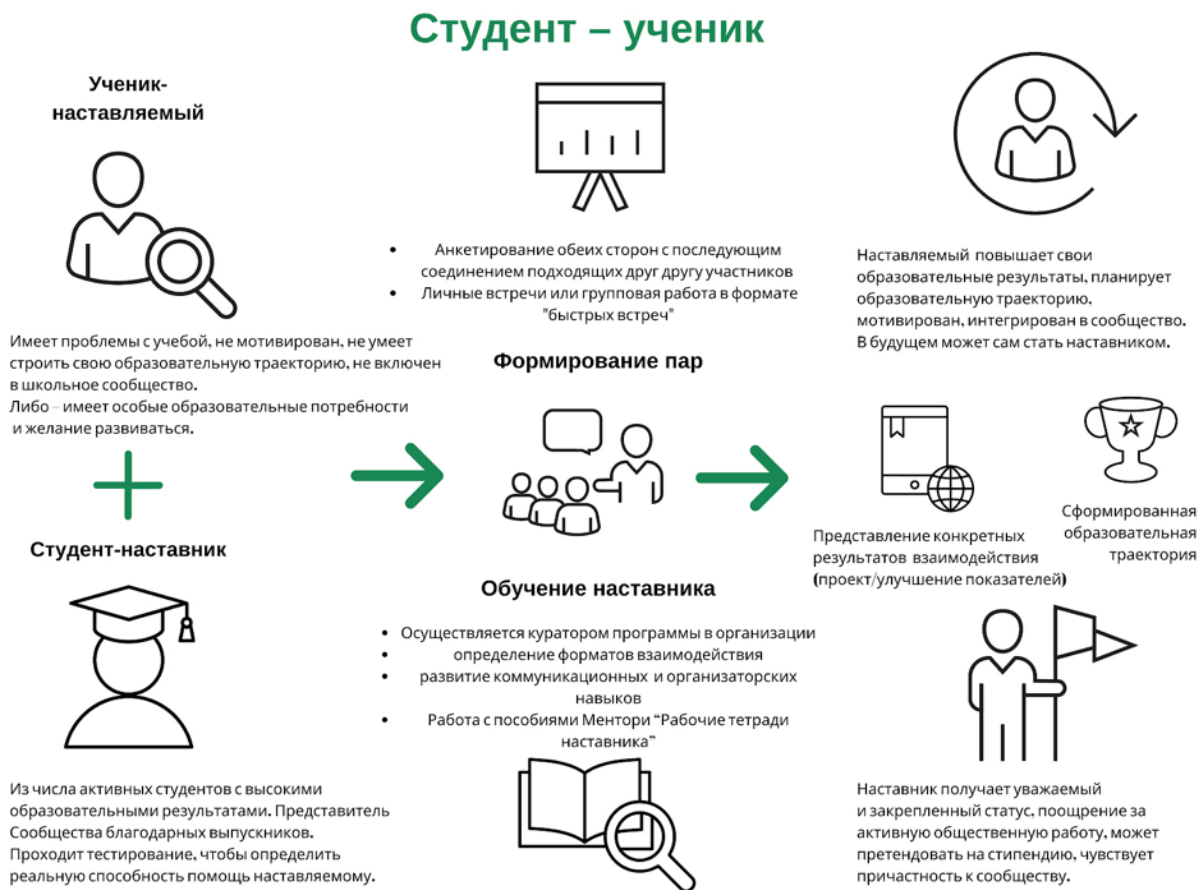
Студент – ученик

Ученик-наставляемый

Имеет проблемы с учебой, не мотивирован, не умеет строить свою образовательную траекторию, не включен в школьное сообщество.
Либо – имеет особые образовательные потребности и желание развиваться.

Студент-наставник

Из числа активных студентов с высокими образовательными результатами. Представитель Сообщества благодарных выпускников.
Проходит тестирование, чтобы определить реальную способность помощь наставляемому.

- Анкетирование обеих сторон с последующим соединением подходящих друг другу участников
- Личные встречи или групповая работа в формате "быстрых встреч"

Формирование пар

Обучение наставника

- Осуществляется куратором программы в организации
- определение форматов взаимодействия
- развитие коммуникационных и организаторских навыков
- Работа с пособиями Ментори "Рабочие тетради наставника"

Наставляемый повышает свои образовательные результаты, планирует образовательную траекторию, мотивирован, интегрирован в сообщество. В будущем может сам стать наставником.

Представление конкретных результатов взаимодействия (проект/улучшение показателей)

Сформированная образовательная траектория

Наставник получает уважаемый и закрепленный статус, поощрение за активную общественную работу, может претендовать на стипендию, чувствует причастность к сообществу.